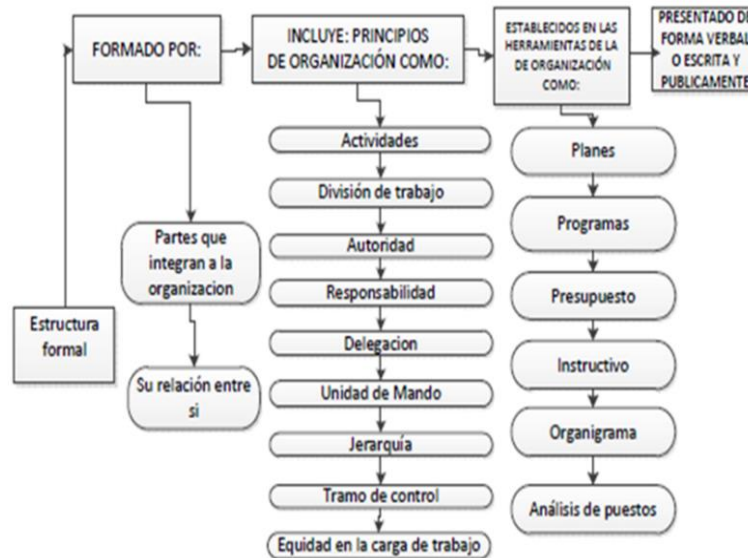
FORMADO POR:

INCLUYE: PRINCIPIOS DE ORGANIZACIÓN COMO:

ESTABLECIDOS EN LAS HERRAMIENTAS DE LA DE ORGANIZACIÓN COMO:

PRESENTADO DE FORMA VERBAL O ESCRITA Y PUBLICAMENTE

Estructura formal

Partes que integran a la organizacion

Su relación entre si

Actividades

División de trabajo

Autoridad

Responsabilidad

Delegacion

Unidad de Mando

Jerarquía

Tramo de control

Equidad en la carga de trabajo

Planes

Programas

Presupuesto

Instructivo

Organigrama

Análisis de puestos